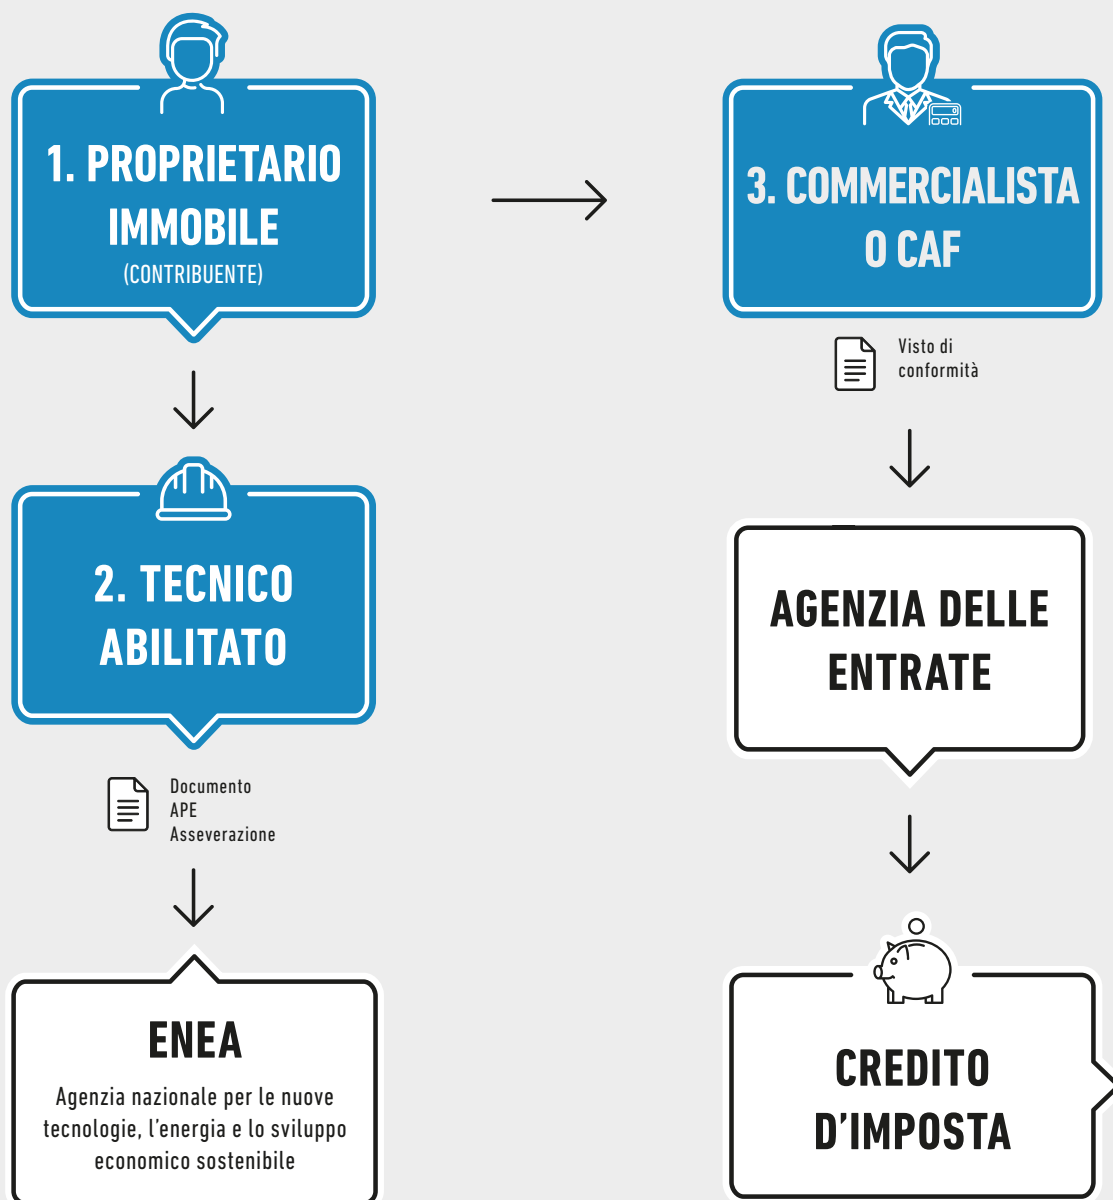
1. PROPRIETARIO IMMOBILE
(CONTRIBUENTE)

2. TECNICO ABILITATO

Documento
APE
Asseverazione

ENEA
Agenzia nazionale per le nuove tecnologie, l'energia e lo sviluppo economico sostenibile

3. COMMERCIALISTA O CAF

Visto di conformità

AGENZIA DELLE ENTRATE

CREDITO D'IMPOSTA